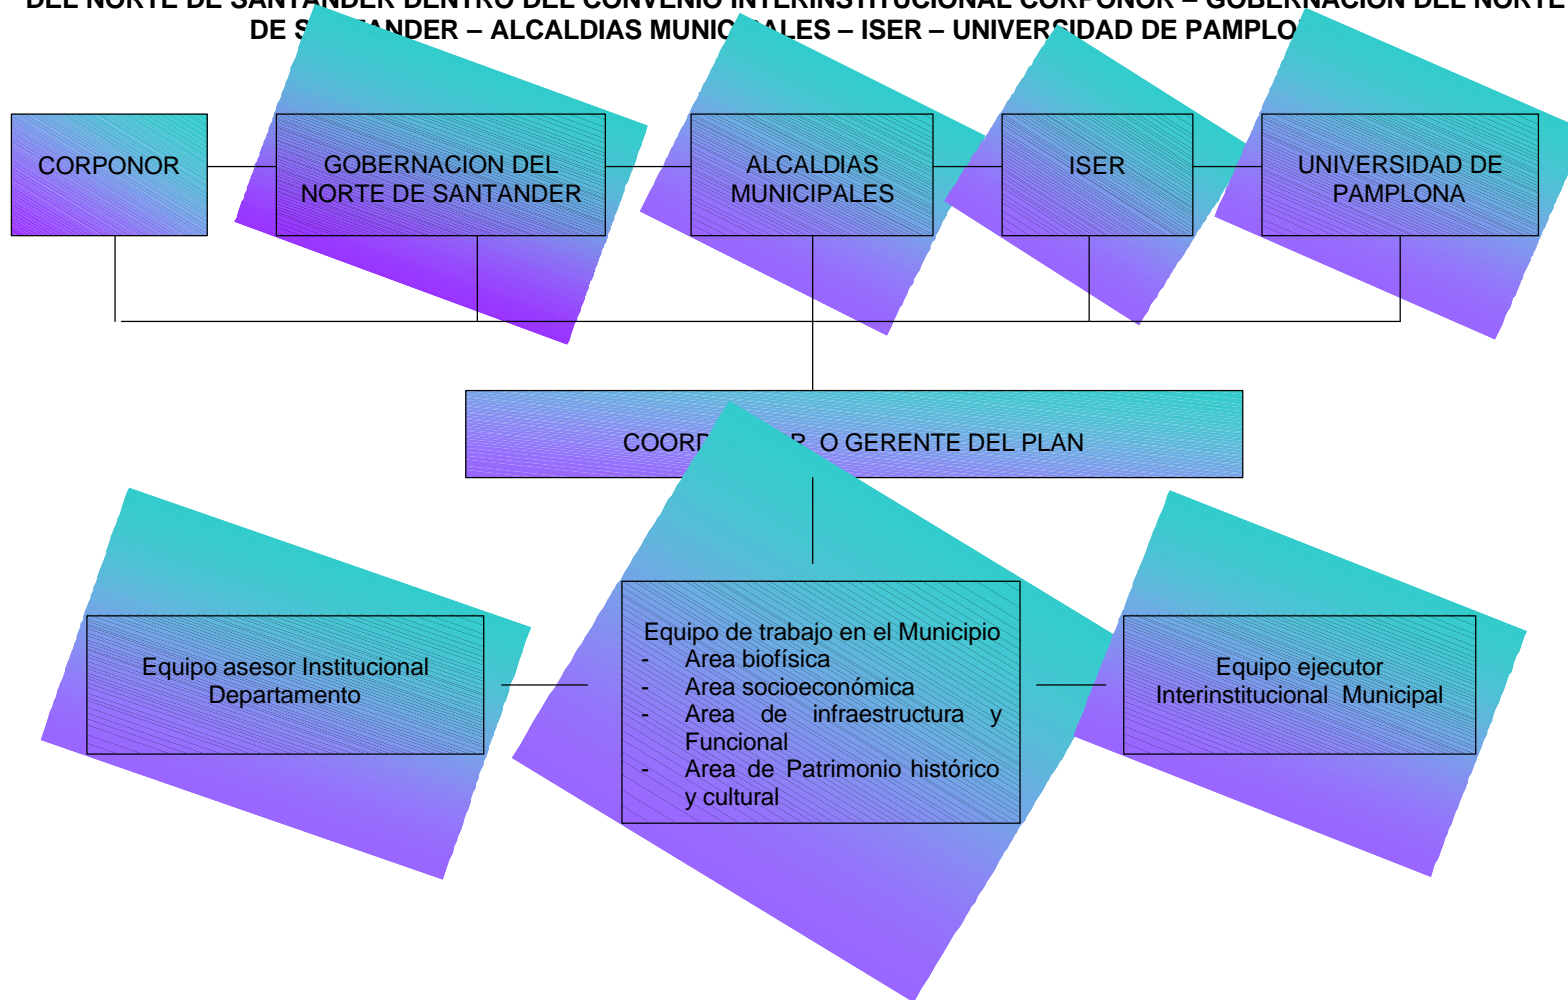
DEL NORTE DE SANTANDER DENTRO DEL CONVENIO INTERINSTITUCIONAL CORPONOR – GOBERNACION DEL NORTE DE S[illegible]ANDER – ALCALDIAS MUNIC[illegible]ALES – ISER – UNIVER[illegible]IDAD DE PAMPLO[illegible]

CORPONOR

GOBERNACION DEL NORTE DE SANTANDER

ALCALDIAS MUNICIPALES

ISER

UNIVERSIDAD DE PAMPLONA

COORD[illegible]R O GERENTE DEL PLAN

Equipo asesor Institucional Departamento

Equipo de trabajo en el Municipio
- Area biofísica
- Area socioeconómica
- Area de infraestructura y Funcional
- Area de Patrimonio histórico y cultural

Equipo ejecutor Interinstitucional Municipal